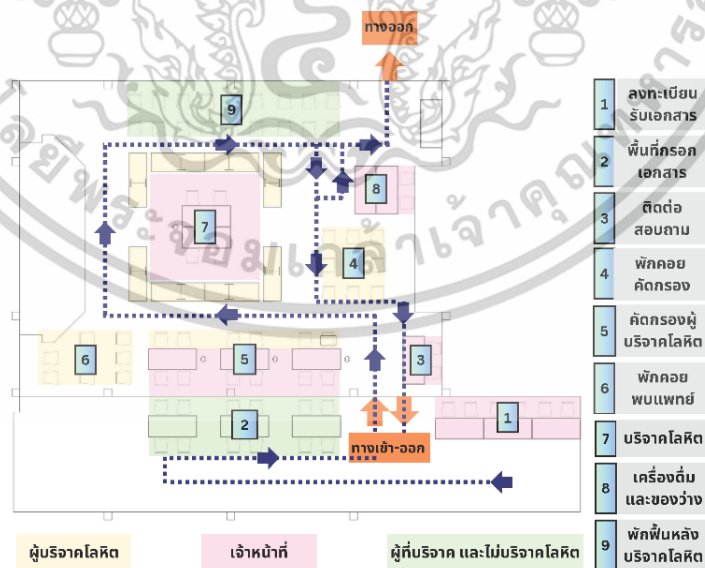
ทางออก

9

8

7

4

6

5

3

2

1

ทางเข้า-ออก

| | |
|---|---|
| 1 | ลงทะเบียน รับเอกสาร |
| 2 | พื้นที่กรอก เอกสาร |
| 3 | ติดต่อ สอบถาม |
| 4 | พักคอย คัดกรอง |
| 5 | คัดกรองผู้ บริจาคโลหิต |
| 6 | พักคอย พบแพทย์ |
| 7 | บริจาคโลหิต |
| 8 | เครื่องดื่ม และของว่าง |
| 9 | พักฟื้นหลัง บริจาคโลหิต |

ผู้บริจาคโลหิต

เจ้าหน้าที่

ผู้ที่บริจาค และไม่บริจาคโลหิต